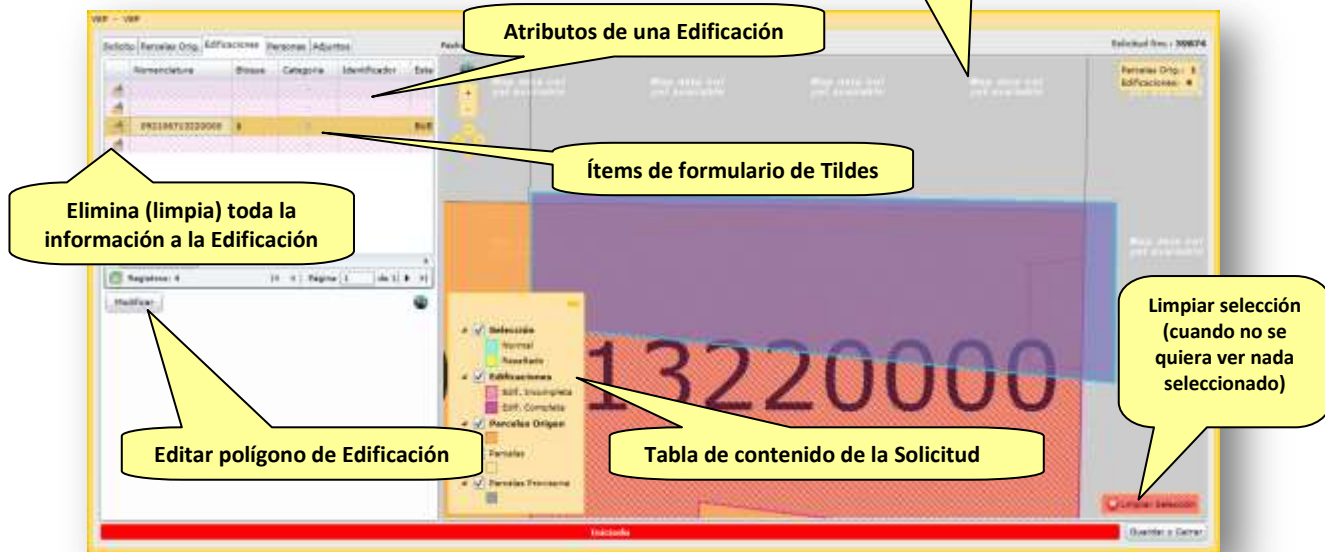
VWF - VWF

Solicitud Parcelas Orig. Edificaciones Personas Adjuntos

Atributos de una Edificación

Solicitud Nro.: 308674

| | Nomenclatura | Bloque | Categoría | Identificador | Esta |
|---|---|---|---|---|---|
| | | | | | |
| | 0921067132200000 | 1 | | | Edif |
| | | | | | |

Map data not yet available

Parcelas Orig.: 1
Edificaciones: 4

Ítems de formulario de Tildes

Elimina (limpia) toda la información a la Edificación

Registros: 4 Página 1 de 1

Modificar

Limpiar selección (cuando no se quiera ver nada seleccionado)

Selección
Normal
Resaltado
Edificaciones
Edif. Incompleta
Edif. Completa
Parcelas Origen
Parcelas
Parcelas Provisorias

13220000

Editar polígono de Edificación

Tabla de contenido de la Solicitud

Limpiar Selección

Iniciada

Guardar y Cerrar